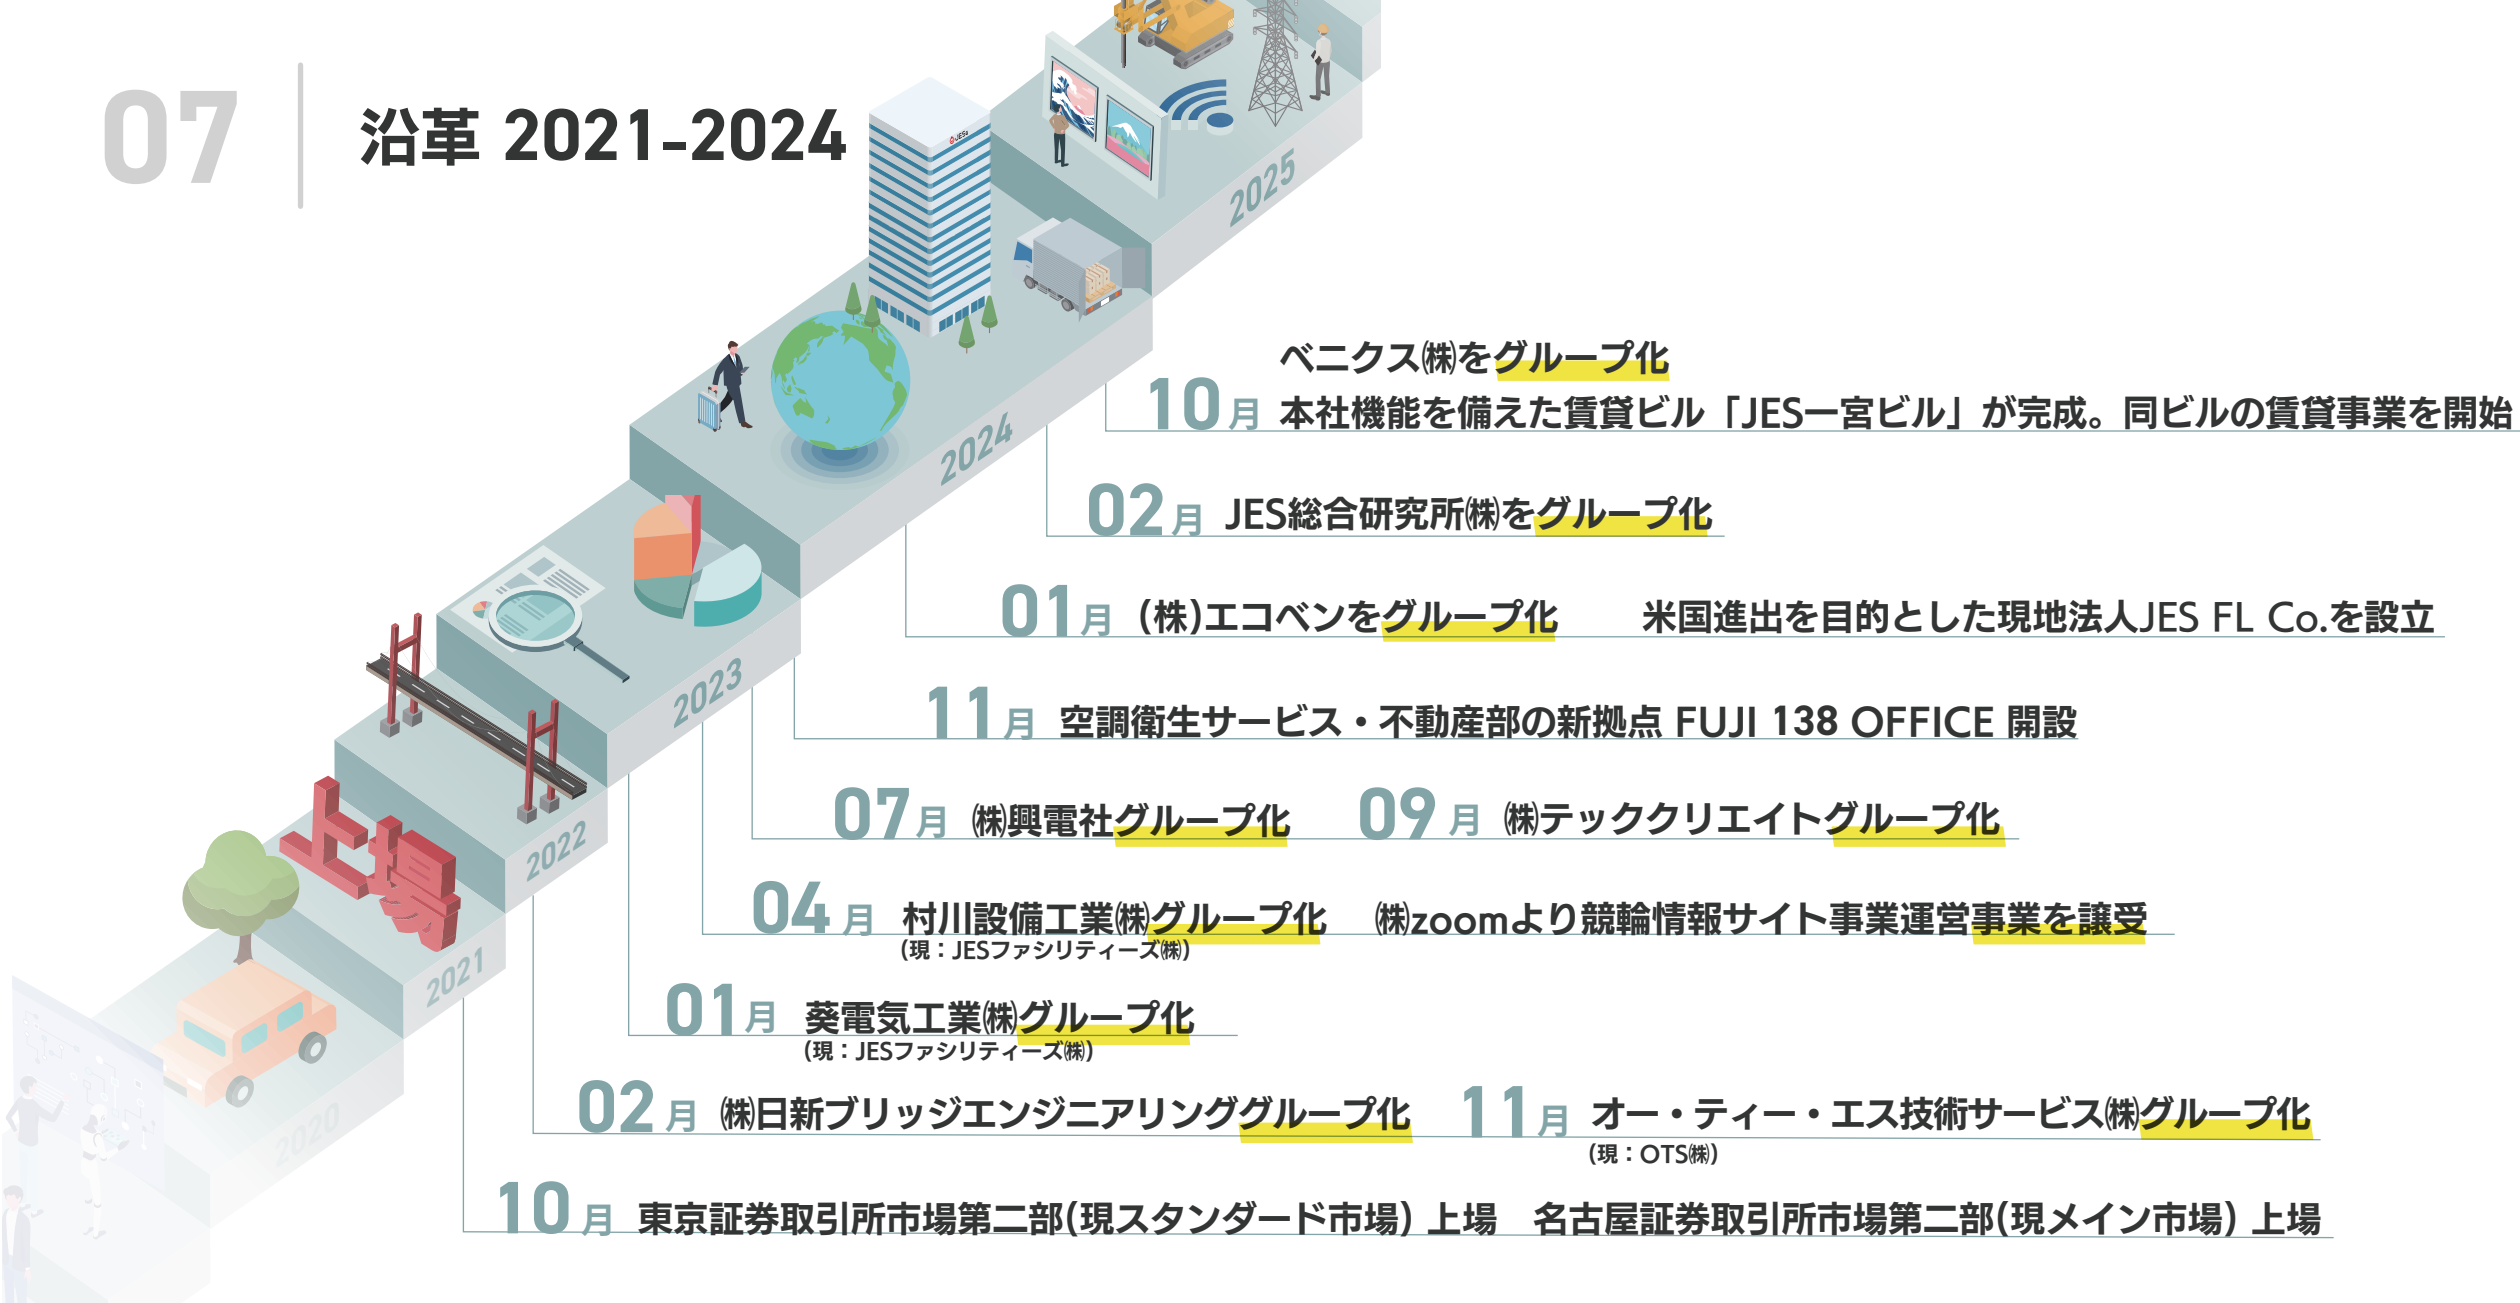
07 沿革 2021-2024

2025

2024

2023

2022

2021

2020

上場

ベニクス㈱をグループ化

10月 本社機能を備えた賃貸ビル「JES一宮ビル」が完成。同ビルの賃貸事業を開始

02月 JES総合研究所㈱をグループ化

01月 (株)エコベンをグループ化 米国進出を目的とした現地法人JES FL Co.を設立

11月 空調衛生サービス・不動産部の新拠点 FUJI 138 OFFICE 開設

07月 ㈱興電社グループ化 09月 ㈱テッククリエイトグループ化

04月 村川設備工業㈱グループ化 (現：JESファシリティーズ㈱) ㈱zoomより競輪情報サイト事業運営事業を譲受

01月 葵電気工業㈱グループ化 (現：JESファシリティーズ㈱)

02月 ㈱日新ブリッジエンジニアリンググループ化 11月 オー・ティー・エス技術サービス㈱グループ化 (現：OTS㈱)

10月 東京証券取引所市場第二部(現スタンダード市場) 上場 名古屋証券取引所市場第二部(現メイン市場) 上場